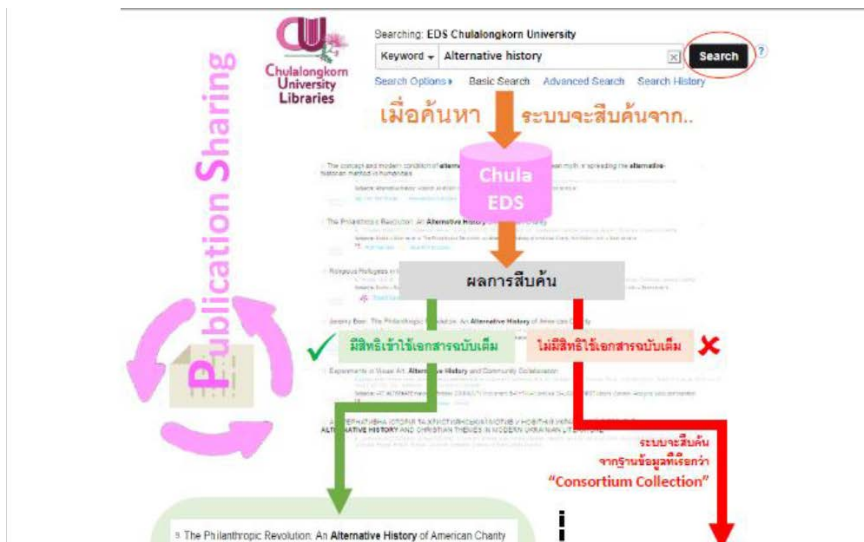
Chulalongkorn University Libraries

Searching: EDS Chulalongkorn University

Keyword Alternative history

Search

?

Search Options Basic Search Advanced Search Search History

Publication Sharing

เมื่อค้นหา

ระบบจะสืบค้นจาก..

Chula EDS

The concept and modern condition of alternative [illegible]

The Philanthropic Revolution: An Alternative History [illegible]

Religious Refugees in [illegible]

ผลการสืบค้น

Jeremy Beer. The Philanthropic Revolution: An Alternative History of American Charity

มีสิทธิเข้าใช้เอกสารฉบับเต็ม

ไม่มีสิทธิเข้าใช้เอกสารฉบับเต็ม

Experiments in Visual Art: Alternative History and Community Collaboration

ALTERNATIVE HISTORY AND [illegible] THEMES IN MODERN UKRAINIAN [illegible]

ระบบจะสืบค้น

จากฐานข้อมูลที่เรียกว่า

"Consortium Collection"

9. The Philanthropic Revolution: An Alternative History of American Charity